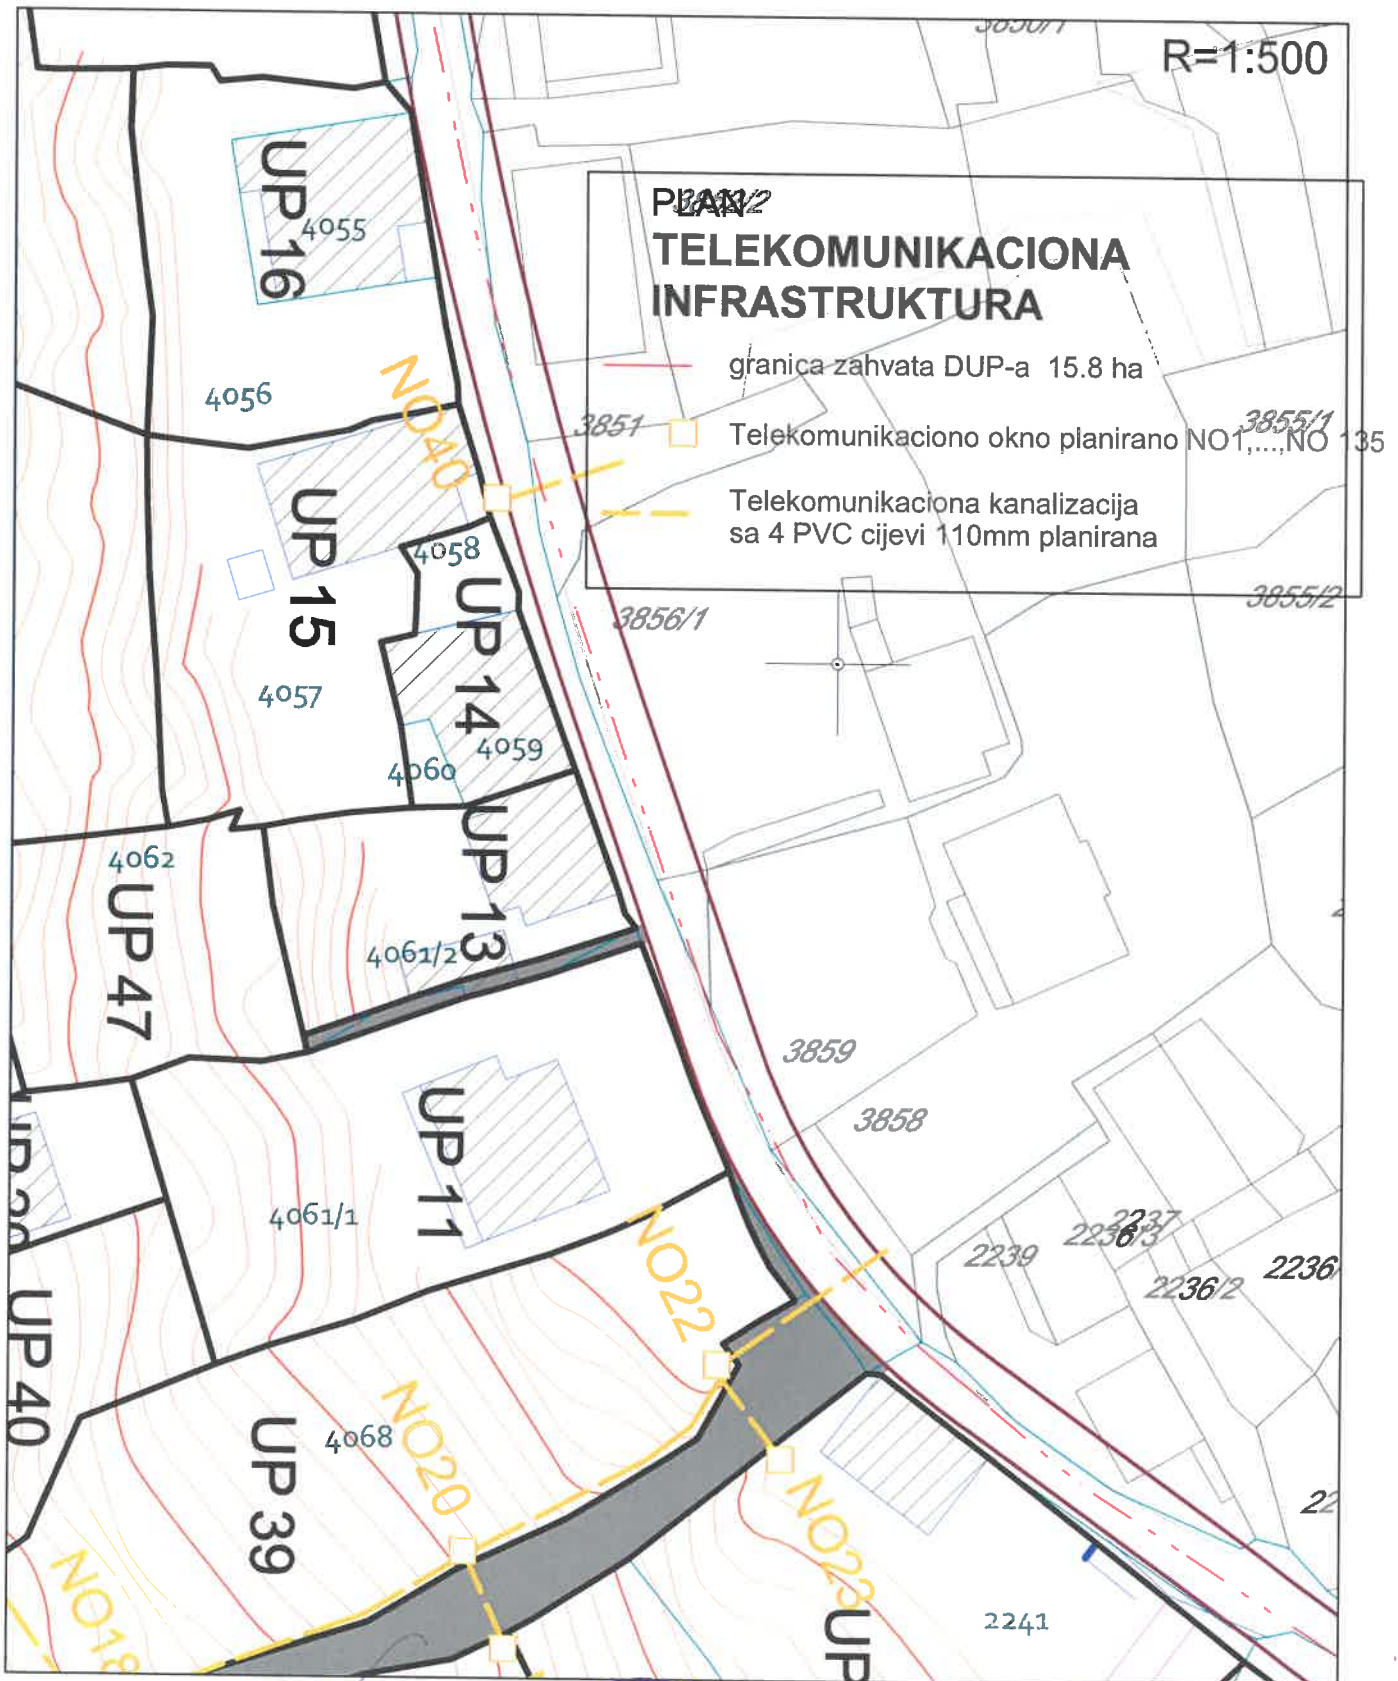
R=1:500

PLAN
TELEKOMUNIKACIONA INFRASTRUKTURA
granica zahvata DUP-a 15.8 ha
Telekomunikaciono okno planirano NO1,...,NO 135
Telekomunikaciona kanalizacija sa 4 PVC cijevi 110mm planirana

UP 16
4055
4056
NO40
UP 15
4058
UP 14
4057
4059
4060
UP 13
4062
UP 47
4061/2
UP 11
4061/1
NO22
UP 40
UP 39
4068
NO20
NO23
NO18
UP
2241
3851
3855/1
3855/2
3856/1
3859
3858
2239
2237
2236/3
2236/2
2236
22